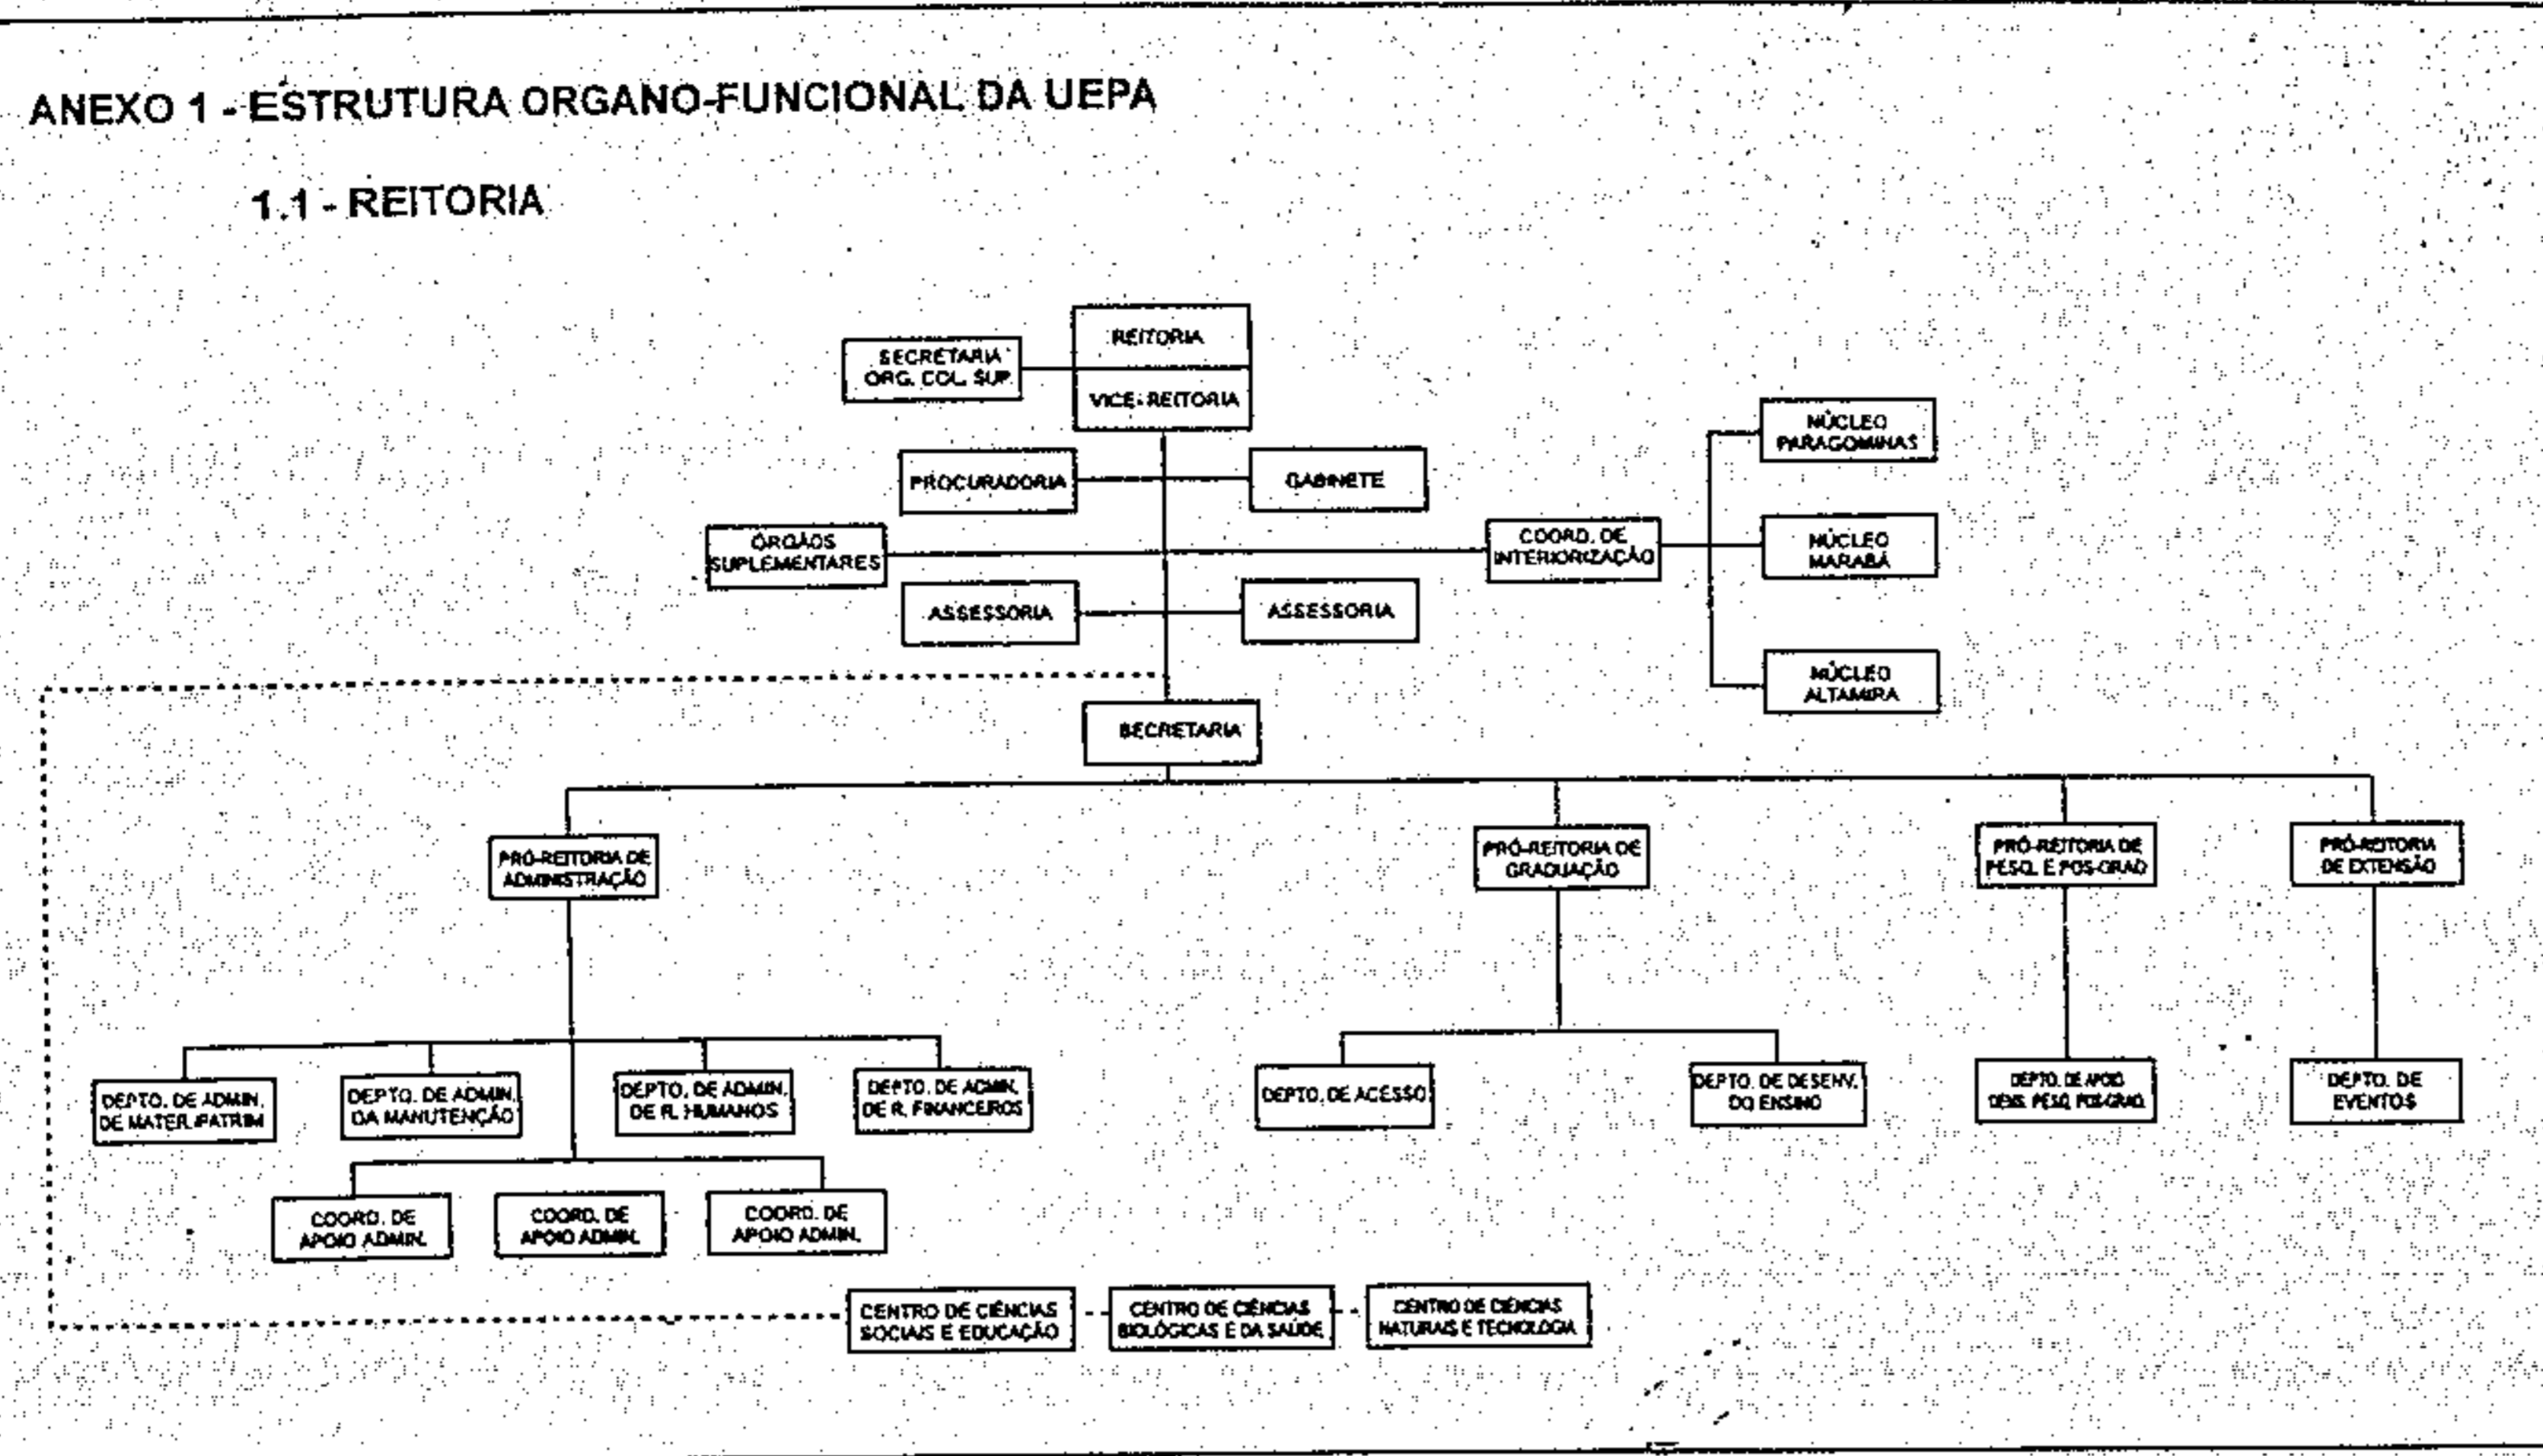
ANEXO 1 - ESTRUTURA ORGANO-FUNCIONAL DA UEPA

1.1 - REITORIA

SECRETARIA ORG. COL. SUP.

REITORIA

VICE-REITORIA

PROCURADORIA

GABINETE

ÓRGÃOS SUPLEMENTARES

COORD. DE INTERIORIZAÇÃO

NÚCLEO PARAGOMINAS

NÚCLEO MARABÁ

NÚCLEO ALTAMIRA

ASSESSORIA

ASSESSORIA

SECRETARIA

PRÓ-REITORIA DE ADMINISTRAÇÃO

PRÓ-REITORIA DE GRADUAÇÃO

PRÓ-REITORIA DE PESQ. E POS-GRAD

PRÓ-REITORIA DE EXTENSÃO

DEPTO. DE ADMIN. DE MATER./PATRIM

DEPTO. DE ADMIN. DA MANUTENÇÃO

DEPTO. DE ADMIN. DE R. HUMANOS

DEPTO. DE ADMIN. DE R. FINANCEIROS

DEPTO. DE ACESSO

DEPTO. DE DESENV. DO ENSINO

DEPTO. DE APOIO DESN. PESQ. POS-GRAD.

DEPTO. DE EVENTOS

COORD. DE APOIO ADMIN.

COORD. DE APOIO ADMIN.

COORD. DE APOIO ADMIN.

CENTRO DE CIÊNCIAS SOCIAIS E EDUCAÇÃO

CENTRO DE CIÊNCIAS BIOLÓGICAS E DA SAÚDE

CENTRO DE CIÊNCIAS NATURAIS E TECNOLOGIA